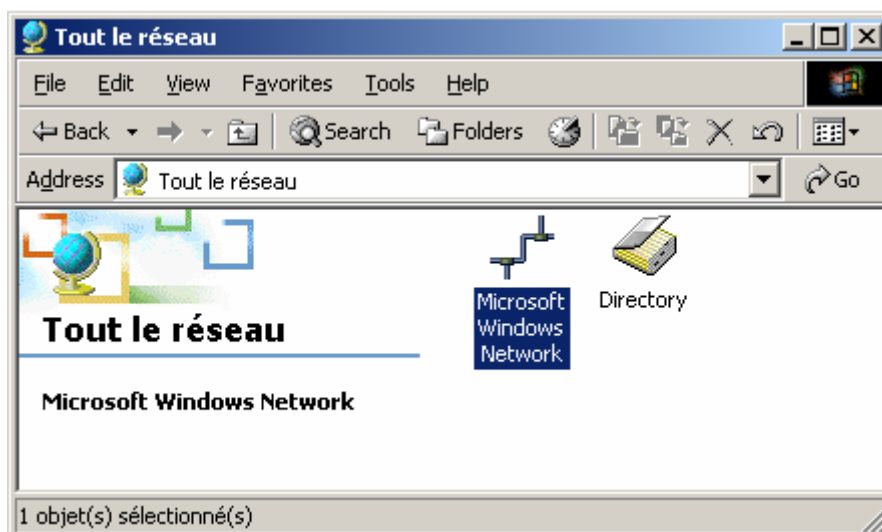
Tout le réseau

File Edit View Favorites Tools Help

Back Search Folders

Address Tout le réseau Go

Tout le réseau

Microsoft Windows Network

Microsoft Windows Network

Directory

1 objet(s) sélectionné(s)